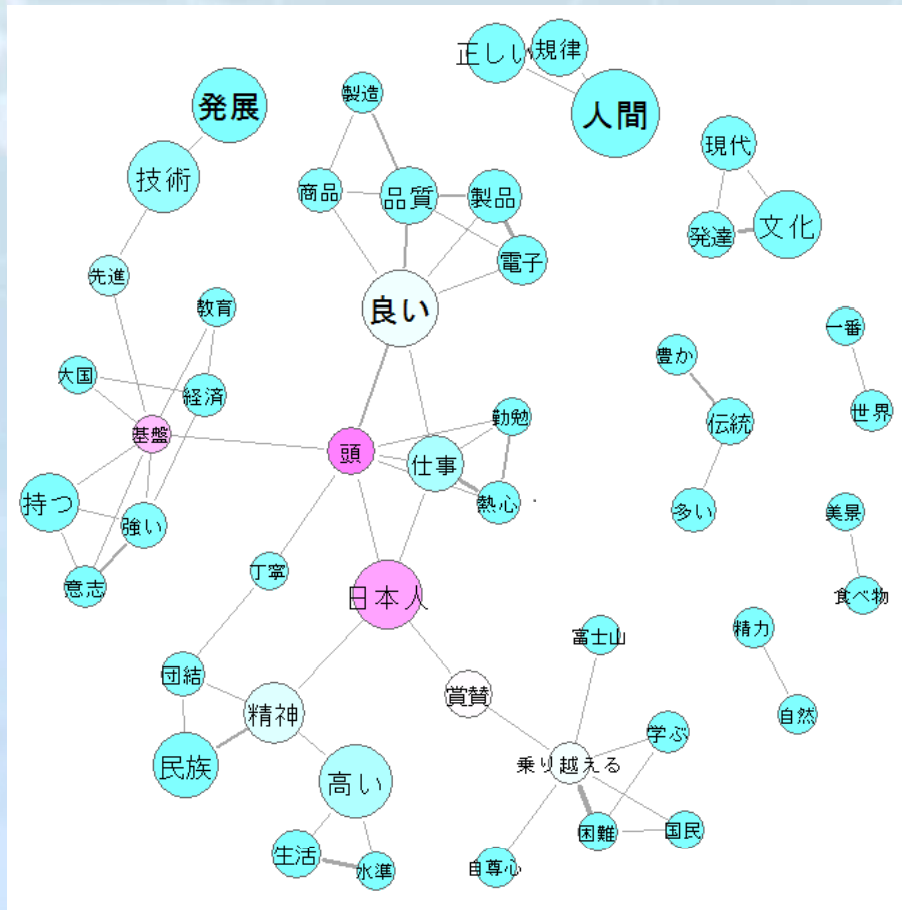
正しい
規律
人間
発展
製造
技術
商品
品質
製品
現代
文化
発達
電子
先進
良い
教育
一番
豊か
大国
経済
伝統
世界
基盤
頭
仕事
勤勉
持つ
熱心
多い
美景
強い
丁寧
意志
日本人
食べ物
富士山
精力
団結
賞賛
精神
学ぶ
自然
民族
乗り越える
高い
困難
国民
生活
水準
自尊心